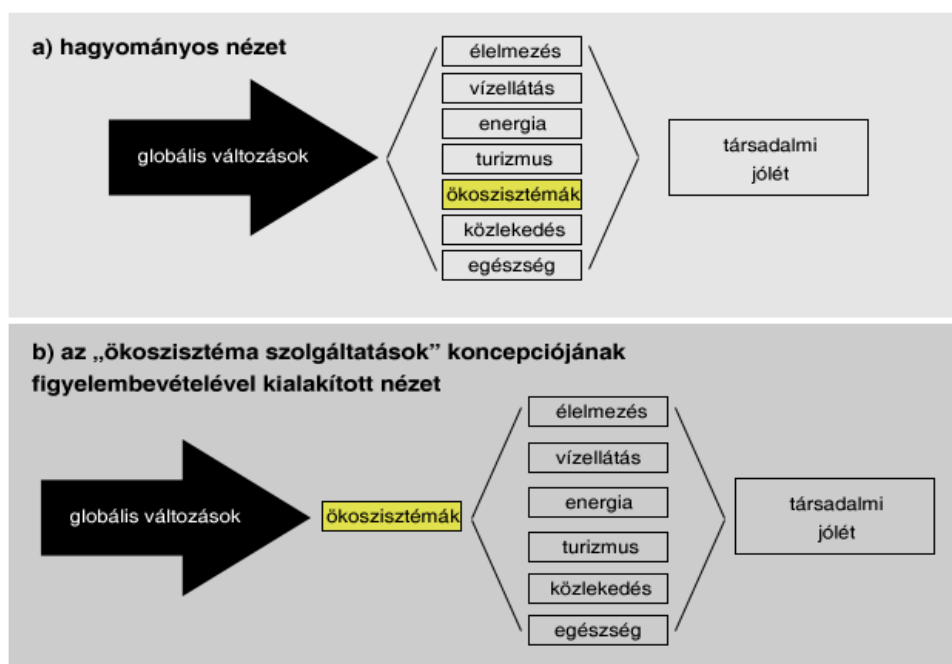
a) hagyományos nézet

globális változások

élelmezés

vízellátás

energia

turizmus

ökoszisztémák

közlekedés

egészség

társadalmi jólét

b) az „ökoszisztéma szolgáltatások" koncepciójának figyelembevételével kialakított nézet

globális változások

ökoszisztémák

élelmezés

vízellátás

energia

turizmus

közlekedés

egészség

társadalmi jólét